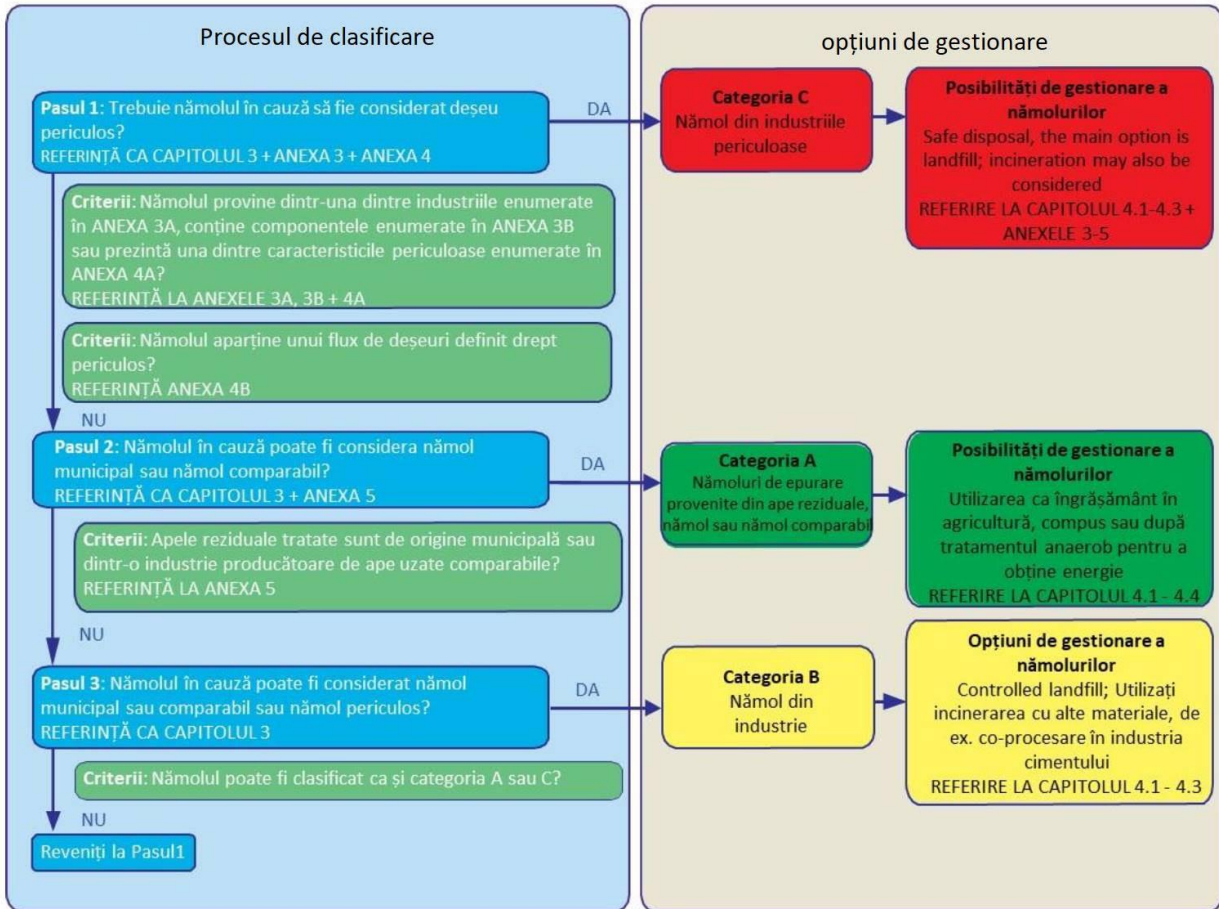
Procesul de clasificare

Pasul 1: Trebuie nămolul în cauză să fie considerat deșeu periculos?
REFERINȚĂ CA CAPITOLUL 3 + ANEXA 3 + ANEXA 4

DA

Criterii: Nămolul provine dintr-una dintre industriile enumerate în ANEXA 3A, conține componentele enumerate în ANEXA 3B sau prezintă una dintre caracteristicile periculoase enumerate în ANEXA 4A?
REFERINȚĂ LA ANEXELE 3A, 3B + 4A

Criterii: Nămolul aparține unui flux de deșeuri definit drept periculos?
REFERINȚĂ ANEXA 4B

NU

Pasul 2: Nămolul în cauză poate fi considera nămol municipal sau nămol comparabil?
REFERINȚĂ CA CAPITOLUL 3 + ANEXA 5

DA

Criterii: Apele reziduale tratate sunt de origine municipală sau dintr-o industrie producătoare de ape uzate comparabile?
REFERINȚĂ LA ANEXA 5

NU

Pasul 3: Nămolul în cauză poate fi considerat nămol municipal sau comparabil sau nămol periculos?
REFERINȚĂ CA CAPITOLUL 3

DA

Criterii: Nămolul poate fi clasificat ca și categoria A sau C?

NU

Reveniți la Pasul1

opțiuni de gestionare

Categoria C
Nămol din industriile periculoase

Posibilități de gestionare a nămolurilor
Safe disposal, the main option is landfill; incineration may also be considered
REFERIRE LA CAPITOLUL 4.1-4.3 + ANEXELE 3-5

Categoria A
Nămoluri de epurare provenite din ape reziduale, nămol sau nămol comparabil

Posibilități de gestionare a nămolurilor
Utilizarea ca îngrășământ în agricultură, compus sau după tratamentul anaerob pentru a obține energie
REFERIRE LA CAPITOLUL 4.1 - 4.4

Categoria B
Nămol din industrie

Opțiuni de gestionare a nămolurilor
Controlled landfill; Utilizați incinerarea cu alte materiale, de ex. co-procesare în industria cimentului
REFERIRE LA CAPITOLUL 4.1 - 4.3